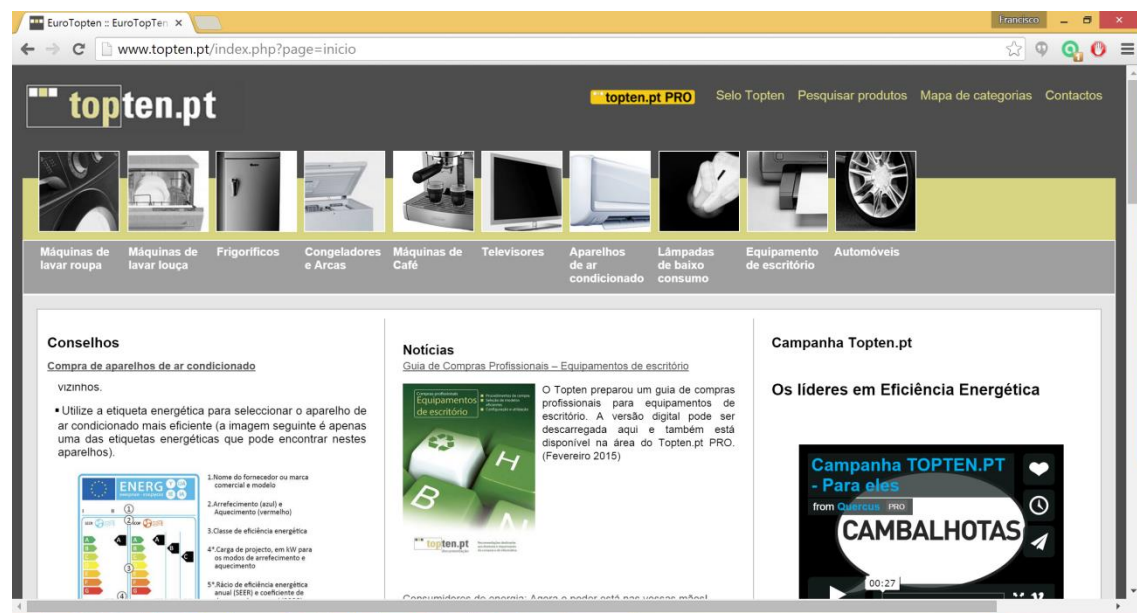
EuroTopten :: EuroTopTen ×

Francisco

www.topten.pt/index.php?page=inicio

topten.pt

topten.pt PRO

Selo Topten Pesquisar produtos Mapa de categorias Contactos

Máquinas de lavar roupa
Máquinas de lavar louça
Frigoríficos
Congeladores e Arcas
Máquinas de Café
Televisores
Aparelhos de ar condicionado
Lâmpadas de baixo consumo
Equipamento de escritório
Automóveis

Conselhos

Compra de aparelhos de ar condicionado

vizinhos.

• Utilize a etiqueta energética para seleccionar o aparelho de ar condicionado mais eficiente (a imagem seguinte é apenas uma das etiquetas energéticas que pode encontrar nestes aparelhos).

ENERG

1.Nome do fornecedor ou marca comercial e modelo

2.Arrefecimento (azul) e Aquecimento (vermelho)

3.Classe de eficiência energética

4°.Carga de projecto, em kW para os modos de arrefecimento e aquecimento

5°.Rácio de eficiência energética anual (SEER) e coeficiente de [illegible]

Notícias

Guia de Compras Profissionais – Equipamentos de escritório

Compras profissionais
Equipamentos de escritório

topten.pt

O Topten preparou um guia de compras profissionais para equipamentos de escritório. A versão digital pode ser descarregada aqui e também está disponível na área do Topten.pt PRO. (Fevereiro 2015)

Consumidores de energia: Agora o poder está nas vossas mãos!

Campanha Topten.pt

Os líderes em Eficiência Energética

Campanha TOPTEN.PT - Para eles

from Quercus PRO

CAMBALHOTAS

00:27